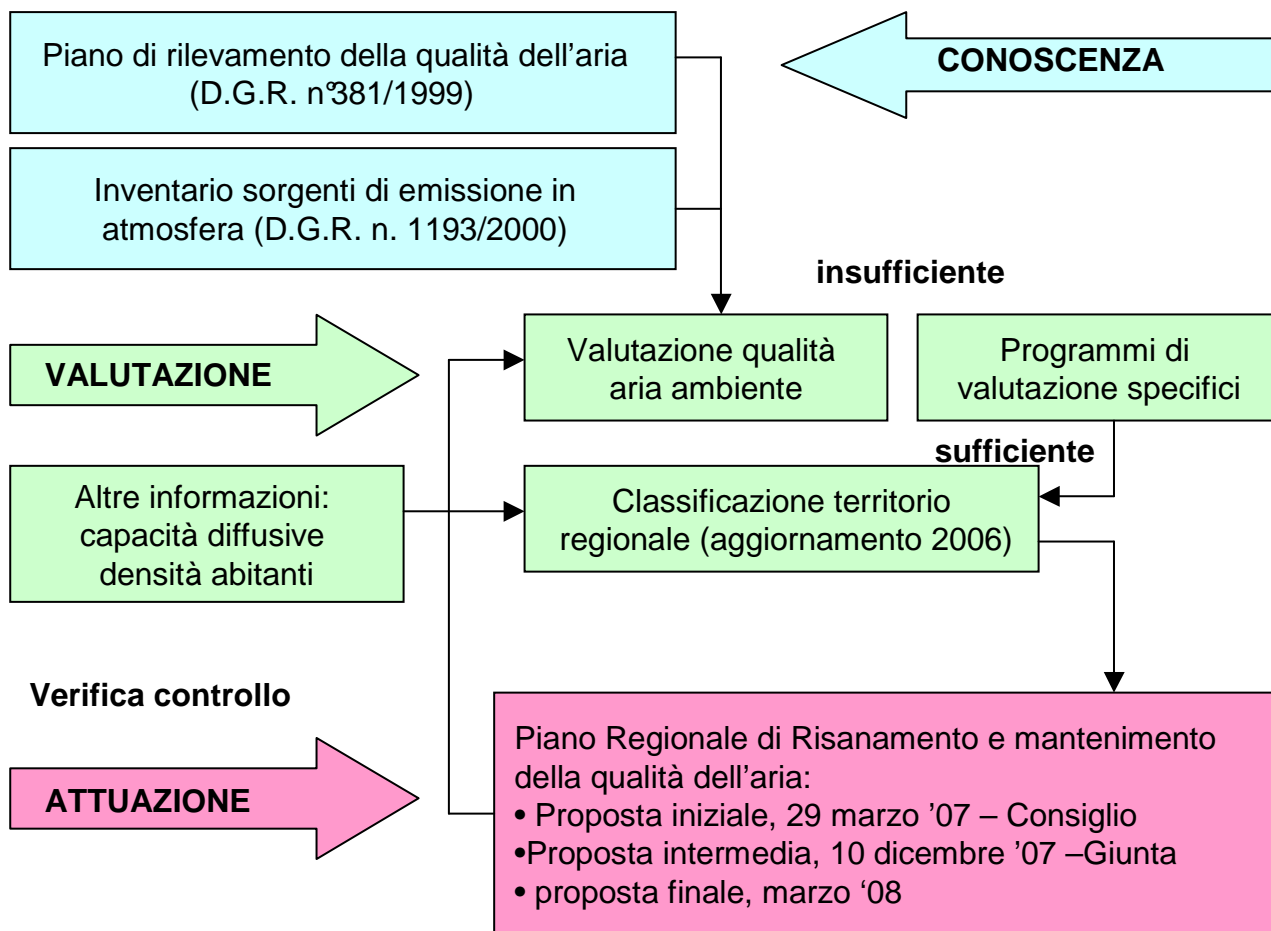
Piano di rilevamento della qualità dell'aria (D.G.R. n°381/1999)

CONOSCENZA

Inventario sorgenti di emissione in atmosfera (D.G.R. n. 1193/2000)

insufficiente

VALUTAZIONE

Valutazione qualità aria ambiente

Programmi di valutazione specifici

sufficiente

Altre informazioni: capacità diffusive densità abitanti

Classificazione territorio regionale (aggiornamento 2006)

Verifica controllo

ATTUAZIONE

Piano Regionale di Risanamento e mantenimento della qualità dell'aria:
• Proposta iniziale, 29 marzo '07 – Consiglio
•Proposta intermedia, 10 dicembre '07 –Giunta
• proposta finale, marzo '08